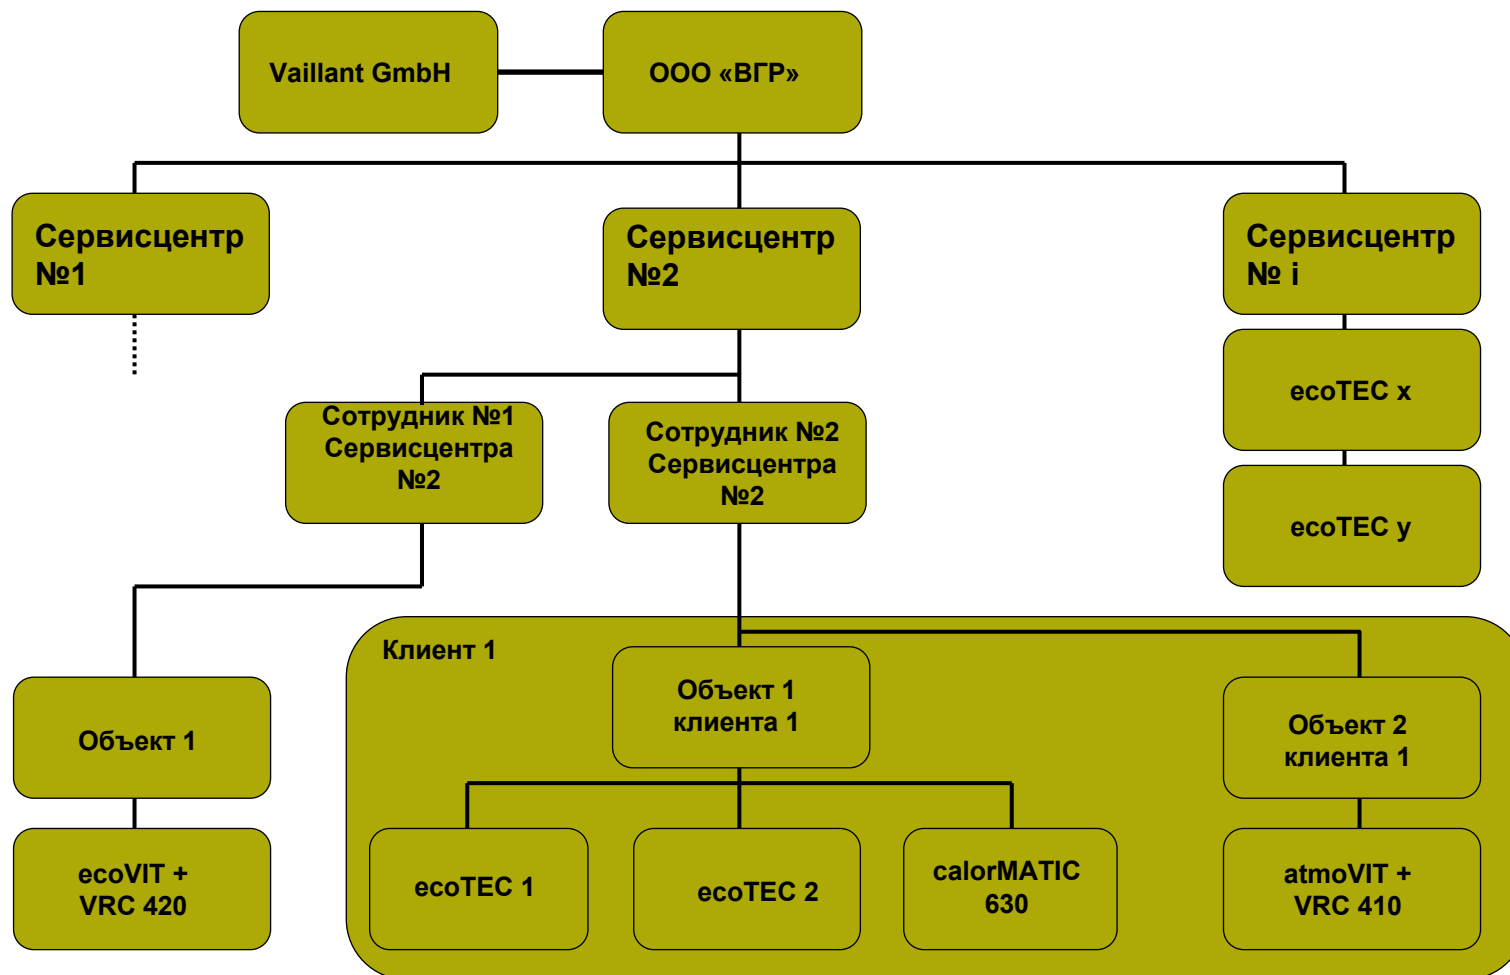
Vaillant GmbH

ООО «ВГР»

Сервисцентр №1

Сервисцентр №2

Сервисцентр № i

ecoTEC x

ecoTEC y

Сотрудник №1 Сервисцентра №2

Сотрудник №2 Сервисцентра №2

Объект 1

ecoVIT + VRC 420

Клиент 1

Объект 1 клиента 1

Объект 2 клиента 1

ecoTEC 1

ecoTEC 2

calorMATIC 630

atmoVIT + VRC 410